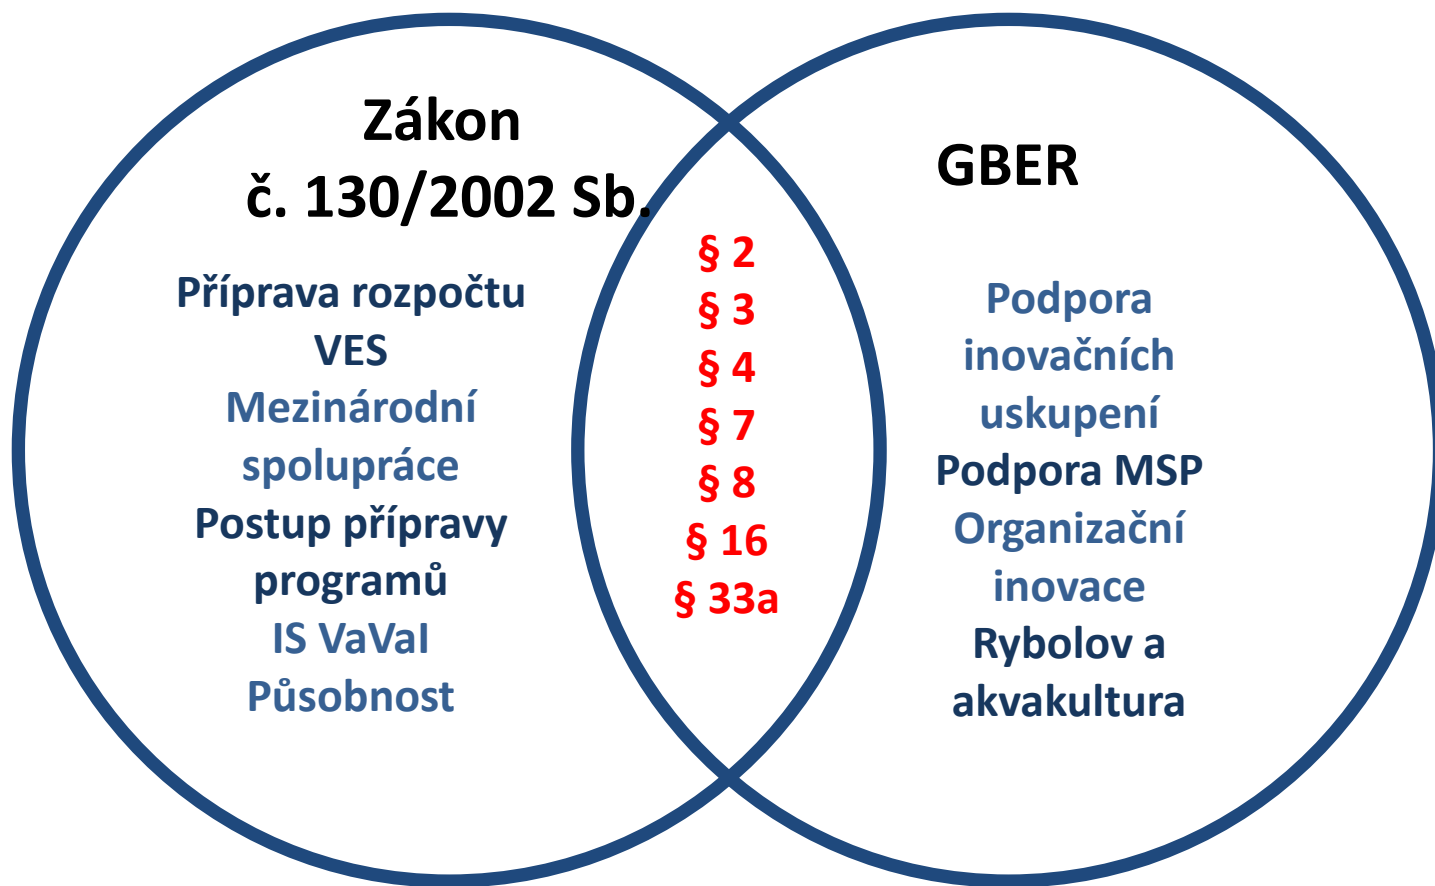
Zákon
č. 130/2002 Sb.

Příprava rozpočtu
VES
Mezinárodní spolupráce
Postup přípravy programů
IS VaVaI
Působnost

§ 2
§ 3
§ 4
§ 7
§ 8
§ 16
§ 33a

GBER

Podpora inovačních uskupení
Podpora MSP
Organizační inovace
Rybolov a akvakultura